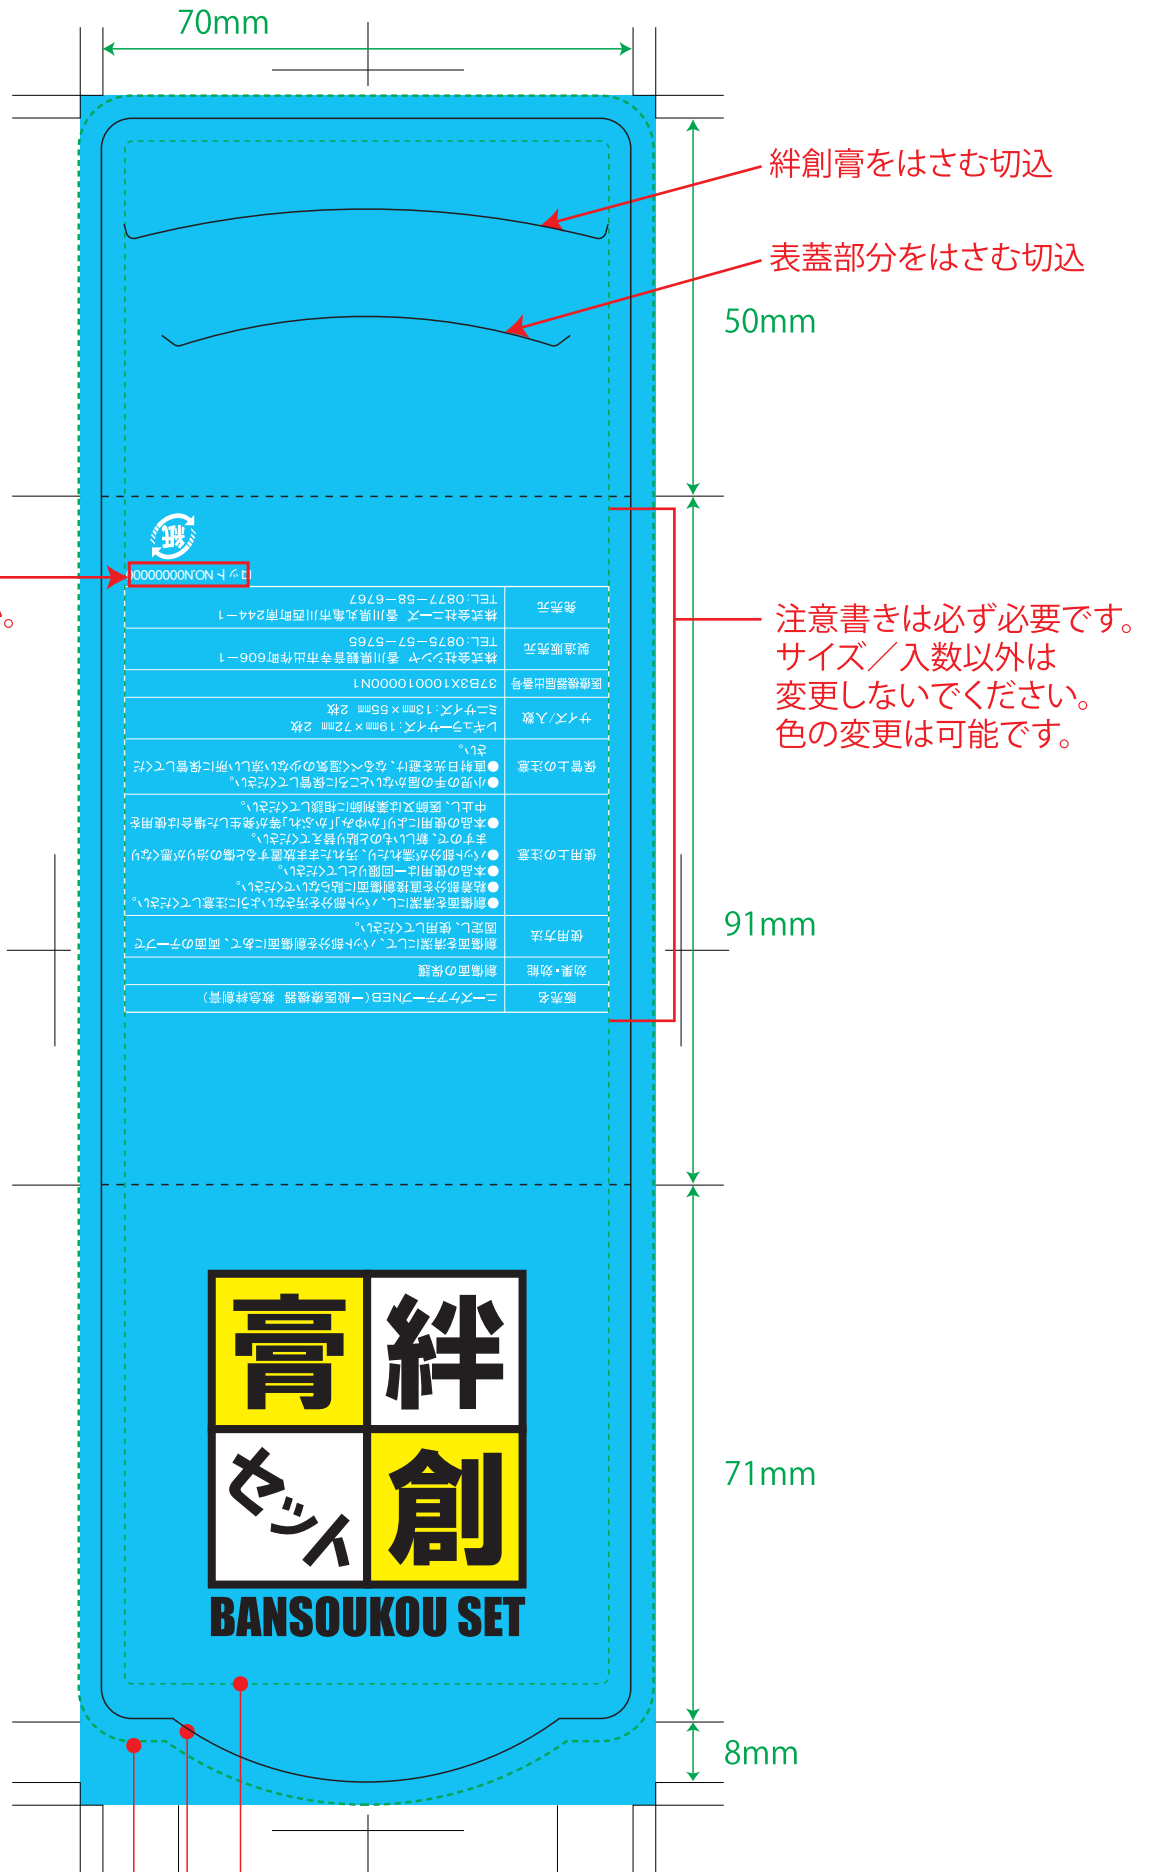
70mm

絆創膏をはさむ切込

表蓋部分をはさむ切込

50mm

紙

ロットNO.00000000

| 発売元 | 株式会社ニーズ　香川県丸亀市川西町南244－1 TEL:0877－58－6767 |
|---|---|
| 製造販売元 | 株式会社シンセイ　香川県観音寺市出作町606－1 TEL:0875－57－5765 |
| 医療機器届出番号 | 37B3X10001000N |
| サイズ/入数 | レギュラーサイズ:19mm×72mm　2枚 ミニサイズ:13mm×55mm　2枚 |
| 保管上の注意 | ●小児の手の届かないところに保管してください。 ●直射日光を避け、なるべく湿気の少ない涼しい所に保管してください。 |
| 使用上の注意 | ●創傷面を清潔にし、パッド部分を汚さないように注意してください。 ●粘着部分を直接創傷面に貼らないでください。 ●本品の使用は一回限りにしてください。 ●パッド部分が濡れたり、汚れたまま放置すると傷の治りが遅くなりますので、新しいものと貼り替えてください。 ●本品の使用によりかゆみ、かぶれ、等が発生した場合は使用を中止し、医師又は薬剤師に相談してください。 |
| 使用方法 | 創傷面を清潔にして、パッド部分を創傷面にあて、両面のテープで固定し、使用してください。 |
| 効果・効能 | 創傷面の保護 |
| 販売名 | ニーズテープNEB(一般医療機器　救急絆創膏) |

注意書きは必ず必要です。
サイズ／入数以外は
変更しないでください。
色の変更は可能です。

91mm

膏　絆
セット　創
BANSOUKOU SET

71mm

8mm